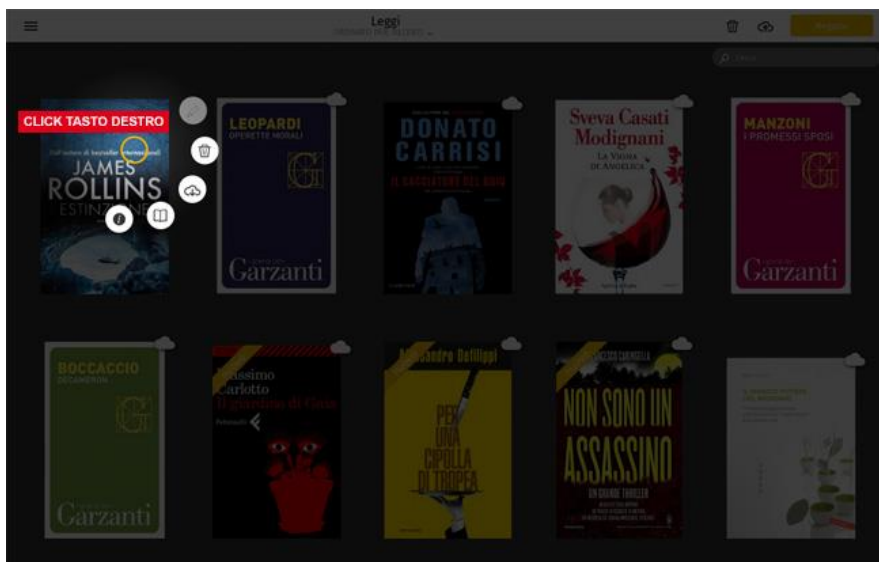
Leggi
ORDINATO PER ULTIMO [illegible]

Registra

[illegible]

CLICK TASTO DESTRO

Dall'autore di bestseller internazionali
JAMES ROLLINS
ESTINZIONE

LEOPARDI
OPERETTE MORALI
G
Garzanti

DONATO CARRISI
IL CACCIATORE DEL BUIO

Sveva Casati Modignani
LA VIGNA DI ANGELICA

MANZONI
I PROMESSI SPOSI
G
Garzanti

BOCCACCIO
DECAMERON
G
Garzanti

Massimo Carlotto
Il giardino di Gaia

Alessandro Defilippi
PER UNA CIPOLLA DI TROPEA

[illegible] CARRISELLA
NON SONO UN ASSASSINO
UN GRANDE THRILLER

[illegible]